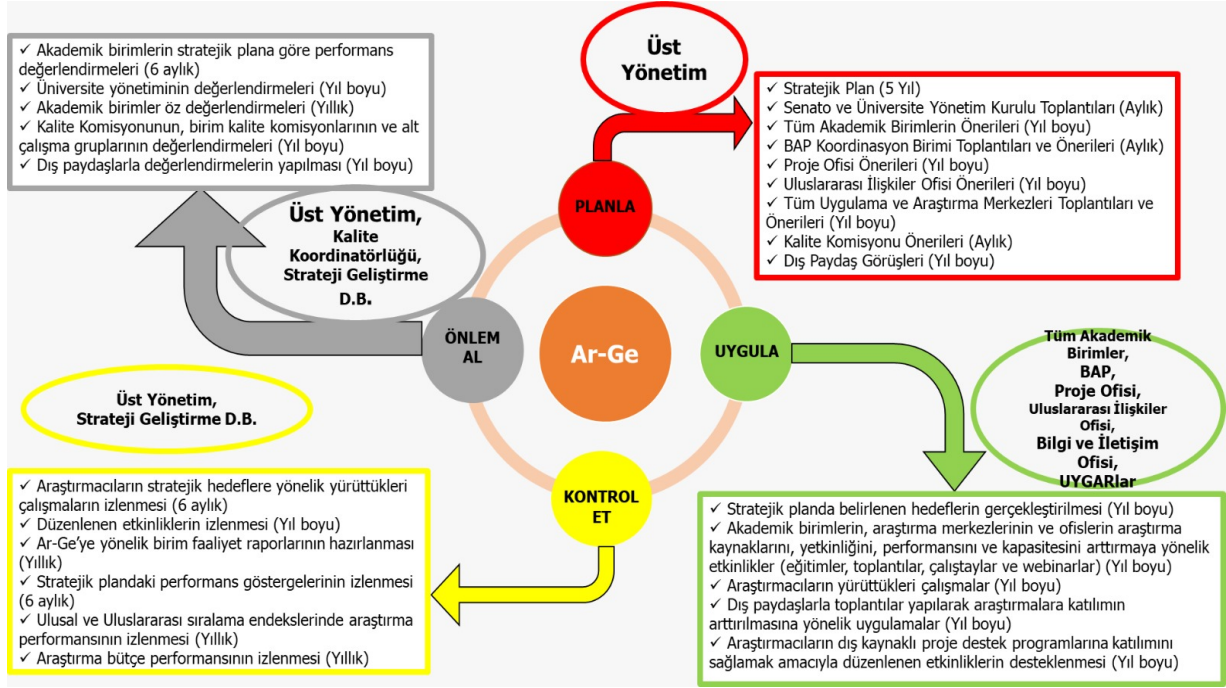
✓ Akademik birimlerin stratejik plana göre performans değerlendirmeleri (6 aylık)
✓ Üniversite yönetiminin değerlendirmeleri (Yıl boyu)
✓ Akademik birimler öz değerlendirmeleri (Yıllık)
✓ Kalite Komisyonunun, birim kalite komisyonlarının ve alt çalışma gruplarının değerlendirmeleri (Yıl boyu)
✓ Dış paydaşlarla değerlendirmelerin yapılması (Yıl boyu)

Üst Yönetim

✓ Stratejik Plan (5 Yıl)
✓ Senato ve Üniversite Yönetim Kurulu Toplantıları (Aylık)
✓ Tüm Akademik Birimlerin Önerileri (Yıl boyu)
✓ BAP Koordinasyon Birimi Toplantıları ve Önerileri (Aylık)
✓ Proje Ofisi Önerileri (Yıl boyu)
✓ Uluslararası İlişkiler Ofisi Önerileri (Yıl boyu)
✓ Tüm Uygulama ve Araştırma Merkezleri Toplantıları ve Önerileri (Yıl boyu)
✓ Kalite Komisyonu Önerileri (Aylık)
✓ Dış Paydaş Görüşleri (Yıl boyu)

PLANLA

Üst Yönetim, Kalite Koordinatörlüğü, Strateji Geliştirme D.B.

ÖNLEM AL

Ar-Ge

UYGULA

Tüm Akademik Birimler, BAP, Proje Ofisi, Uluslararası İlişkiler Ofisi, Bilgi ve İletişim Ofisi, UYGARlar

Üst Yönetim, Strateji Geliştirme D.B.

KONTROL ET

✓ Araştırmacıların stratejik hedeflere yönelik yürüttükleri çalışmaların izlenmesi (6 aylık)
✓ Düzenlenen etkinliklerin izlenmesi (Yıl boyu)
✓ Ar-Ge'ye yönelik birim faaliyet raporlarının hazırlanması (Yıllık)
✓ Stratejik plandaki performans göstergelerinin izlenmesi (6 aylık)
✓ Ulusal ve Uluslararası sıralama endekslerinde araştırma performansının izlenmesi (Yıllık)
✓ Araştırma bütçe performansının izlenmesi (Yıllık)

✓ Stratejik planda belirlenen hedeflerin gerçekleştirilmesi (Yıl boyu)
✓ Akademik birimlerin, araştırma merkezlerinin ve ofislerin araştırma kaynaklarını, yetkinliğini, performansını ve kapasitesini arttırmaya yönelik etkinlikler (eğitimler, toplantılar, çalıştaylar ve webinarlar) (Yıl boyu)
✓ Araştırmacıların yürüttükleri çalışmalar (Yıl boyu)
✓ Dış paydaşlarla toplantılar yapılarak araştırmalara katılımın arttırılmasına yönelik uygulamalar (Yıl boyu)
✓ Araştırmacıların dış kaynaklı proje destek programlarına katılımını sağlamak amacıyla düzenlenen etkinliklerin desteklenmesi (Yıl boyu)